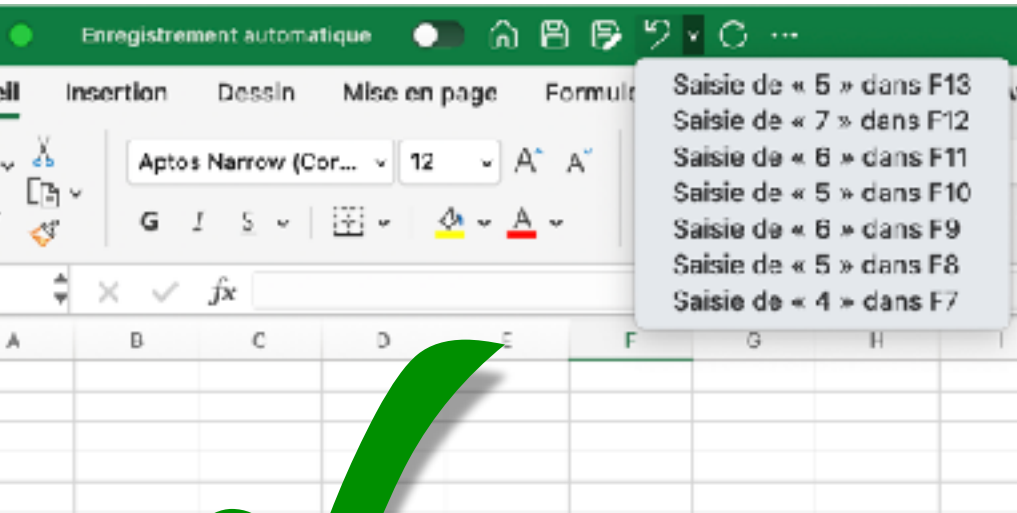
Enregistrement automatique

ell Insertion Dessin Mise en page Formul

Saisie de « 5 » dans F13
Saisie de « 7 » dans F12
Saisie de « 6 » dans F11
Saisie de « 5 » dans F10
Saisie de « 6 » dans F9
Saisie de « 5 » dans F8
Saisie de « 4 » dans F7

Aptos Narrow (Cor... 12 A A

G I S A

fx

A B C D E F G H I